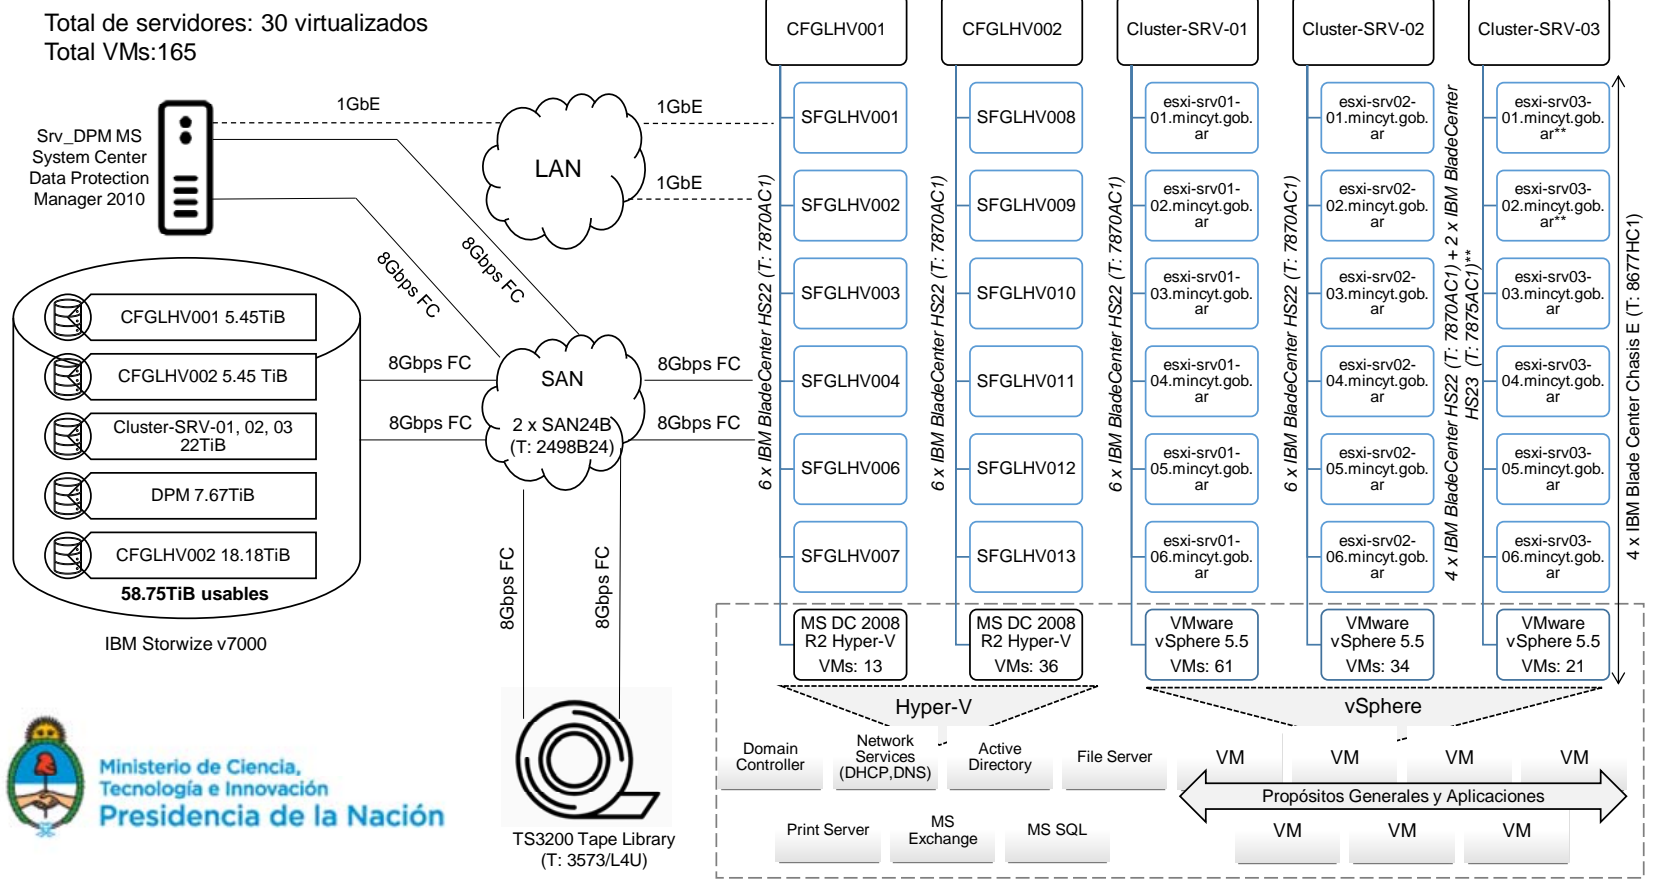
Total de servidores: 30 virtualizados
Total VMs:165

Srv_DPM MS System Center Data Protection Manager 2010

1GbE
1GbE
1GbE
LAN

8Gbps FC
8Gbps FC

CFGLHV001 5.45TiB
CFGLHV002 5.45 TiB
Cluster-SRV-01, 02, 03 22TiB
DPM 7.67TiB
CFGLHV002 18.18TiB
58.75TiB usables

IBM Storwize v7000

8Gbps FC
8Gbps FC
SAN
2 x SAN24B (T: 2498B24)
8Gbps FC
8Gbps FC
8Gbps FC
8Gbps FC

TS3200 Tape Library (T: 3573/L4U)

Ministerio de Ciencia, Tecnología e Innovación
Presidencia de la Nación

CFGLHV001
6 x IBM BladeCenter HS22 (T: 7870AC1)
SFGLHV001
SFGLHV002
SFGLHV003
SFGLHV004
SFGLHV006
SFGLHV007
MS DC 2008 R2 Hyper-V
VMs: 13

CFGLHV002
6 x IBM BladeCenter HS22 (T: 7870AC1)
SFGLHV008
SFGLHV009
SFGLHV010
SFGLHV011
SFGLHV012
SFGLHV013
MS DC 2008 R2 Hyper-V
VMs: 36

Cluster-SRV-01
6 x IBM BladeCenter HS22 (T: 7870AC1)
esxi-srv01-01.mincyt.gob.ar
esxi-srv01-02.mincyt.gob.ar
esxi-srv01-03.mincyt.gob.ar
esxi-srv01-04.mincyt.gob.ar
esxi-srv01-05.mincyt.gob.ar
esxi-srv01-06.mincyt.gob.ar
VMware vSphere 5.5
VMs: 61

Cluster-SRV-02
6 x IBM BladeCenter HS22 (T: 7870AC1)
esxi-srv02-01.mincyt.gob.ar
esxi-srv02-02.mincyt.gob.ar
esxi-srv02-03.mincyt.gob.ar
esxi-srv02-04.mincyt.gob.ar
esxi-srv02-05.mincyt.gob.ar
esxi-srv02-06.mincyt.gob.ar
VMware vSphere 5.5
VMs: 34

Cluster-SRV-03
4 x IBM BladeCenter HS22 (T: 7870AC1) + 2 x IBM BladeCenter HS23 (T: 7875AC1)**
esxi-srv03-01.mincyt.gob.ar**
esxi-srv03-02.mincyt.gob.ar**
esxi-srv03-03.mincyt.gob.ar
esxi-srv03-04.mincyt.gob.ar
esxi-srv03-05.mincyt.gob.ar
esxi-srv03-06.mincyt.gob.ar
VMware vSphere 5.5
VMs: 21

4 x IBM Blade Center Chasis E (T: 8677HC1)

Hyper-V
Domain Controller
Network Services (DHCP,DNS)
Active Directory
File Server
Print Server
MS Exchange
MS SQL

vSphere
VM
VM
VM
VM
Propósitos Generales y Aplicaciones
VM
VM
VM